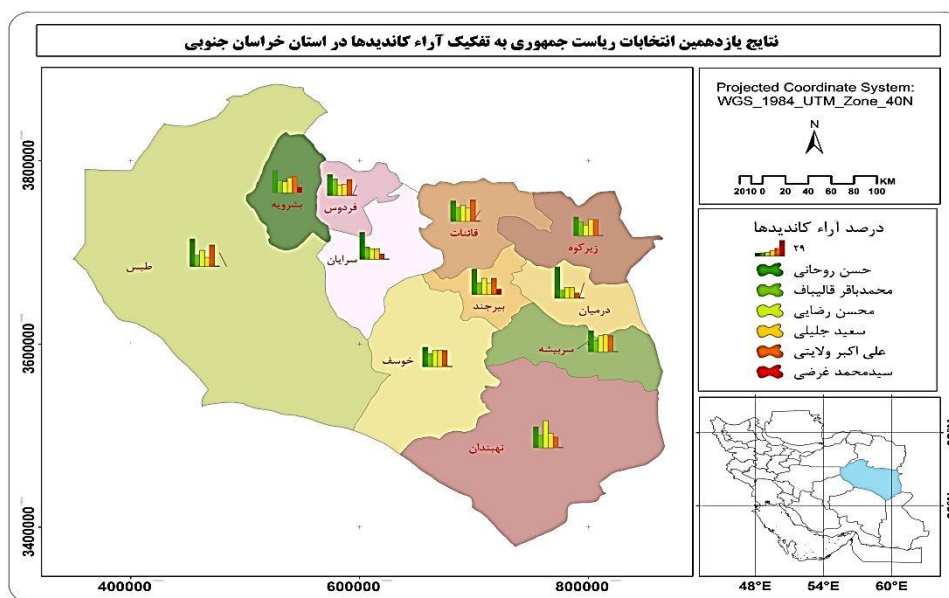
نتایج یازدهمین انتخابات ریاست جمهوری به تفکیک آراء کاندیدها در استان خراسان جنوبی

Projected Coordinate System:
WGS_1984_UTM_Zone_40N

N

2010 0 20 40 60 80 100 KM

درصد آراء کاندیدها
۲۹
حسن روحانی
محمدباقر قالیباف
محسن رضایی
سعید جلیلی
علی اکبر ولایتی
سیدمحمد غرضی

بشرویه
فردوس
طبس
سرایان
قائنات
زیرکوه
بیرجند
درمیان
سربیشه
خوسف
نهبندان

3800000
3600000
3400000
400000
600000
800000

48°E 54°E 60°E